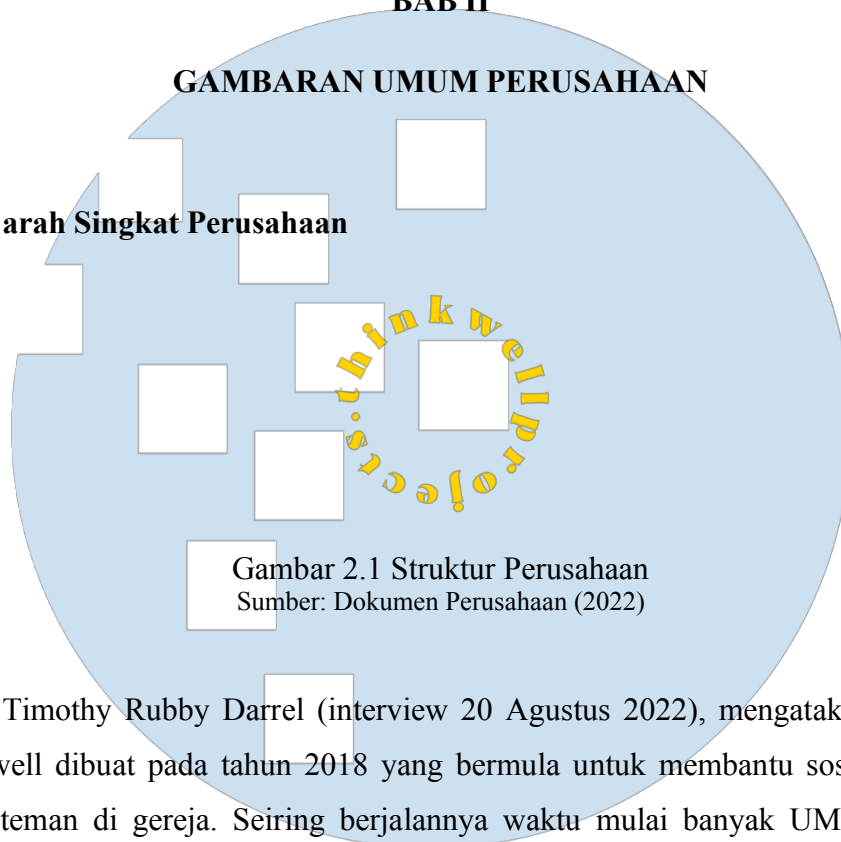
BAB II

GAMBARAN UMUM PERUSAHAAN

arah Singkat Perusahaan

thinkwellprojects

Gambar 2.1 Struktur Perusahaan
Sumber: Dokumen Perusahaan (2022)

Timothy Rubby Darrel (interview 20 Agustus 2022), mengatak vell dibuat pada tahun 2018 yang bermula untuk membantu sos teman di gereja. Seiring berjalannya waktu mulai banyak UM